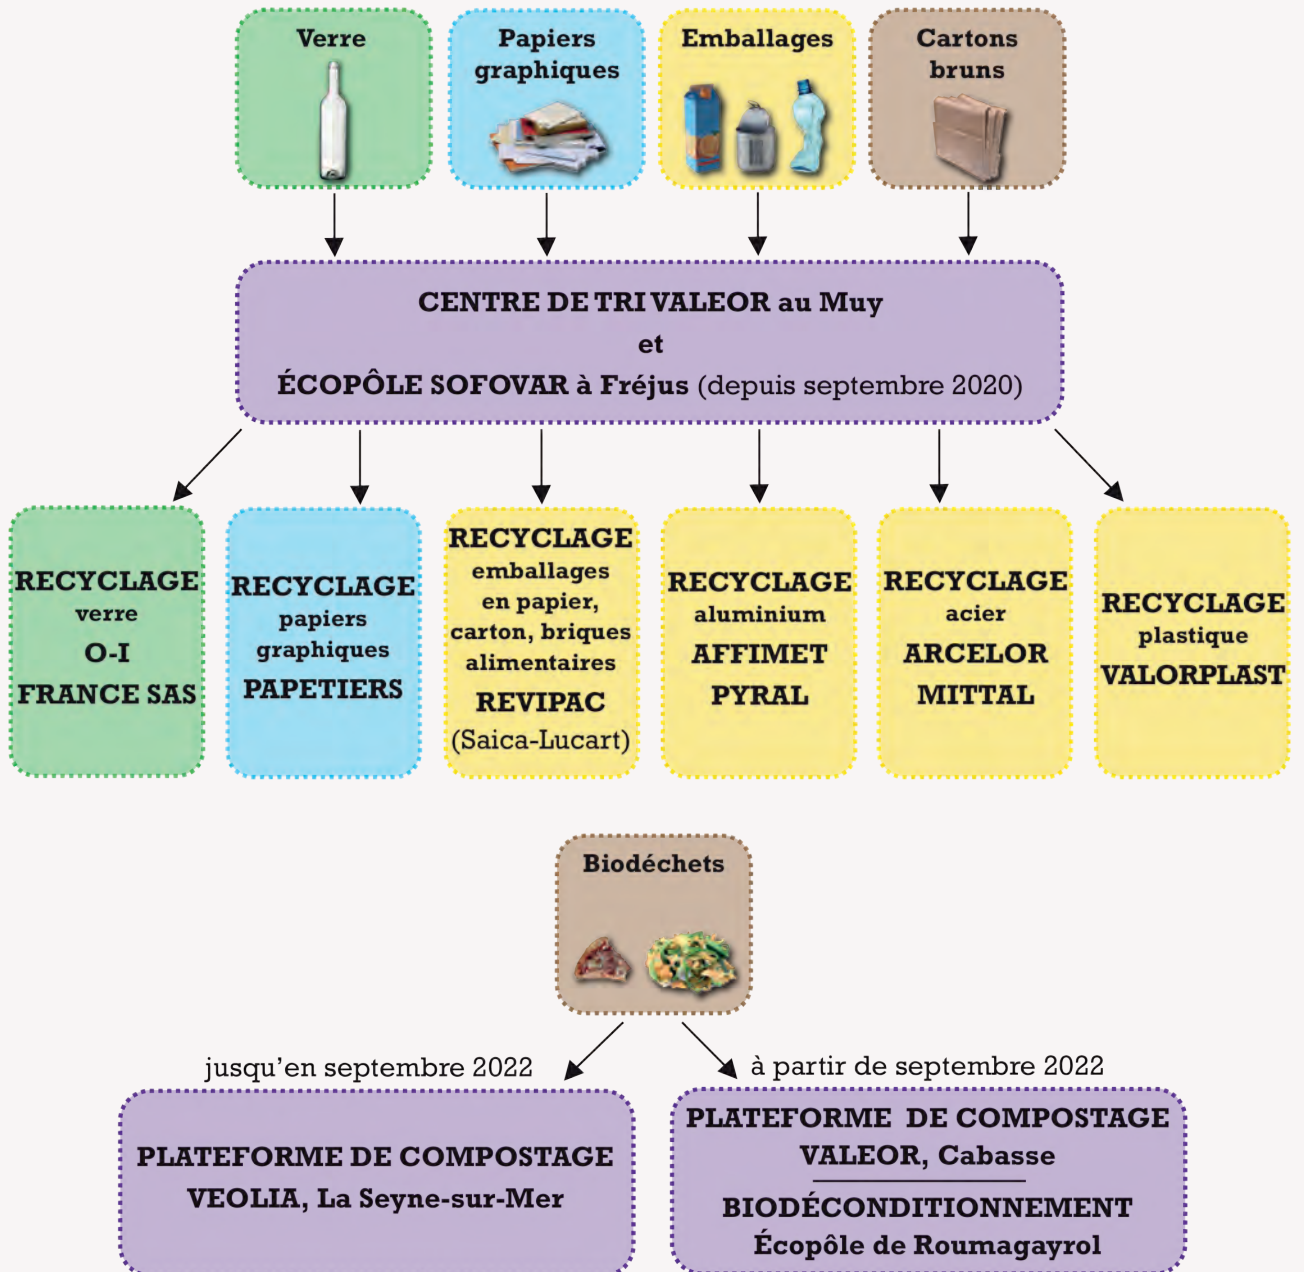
Verre

Papiers graphiques

Emballages

Cartons bruns

CENTRE DE TRI VALEOR au Muy
et
ÉCOPÔLE SOFOVAR à Fréjus (depuis septembre 2020)

RECYCLAGE
verre
O-I
FRANCE SAS

RECYCLAGE
papiers graphiques
PAPETIERS

RECYCLAGE
emballages en papier, carton, briques alimentaires
REVIPAC
(Saica-Lucart)

RECYCLAGE
aluminium
AFFIMET
PYRAL

RECYCLAGE
acier
ARCELOR
MITTAL

RECYCLAGE
plastique
VALORPLAST

Biodéchets

jusqu'en septembre 2022

à partir de septembre 2022

PLATEFORME DE COMPOSTAGE
VEOLIA, La Seyne-sur-Mer

PLATEFORME DE COMPOSTAGE
VALEOR, Cabasse

BIODÉCONDITIONNEMENT
Écopôle de Roumagayrol